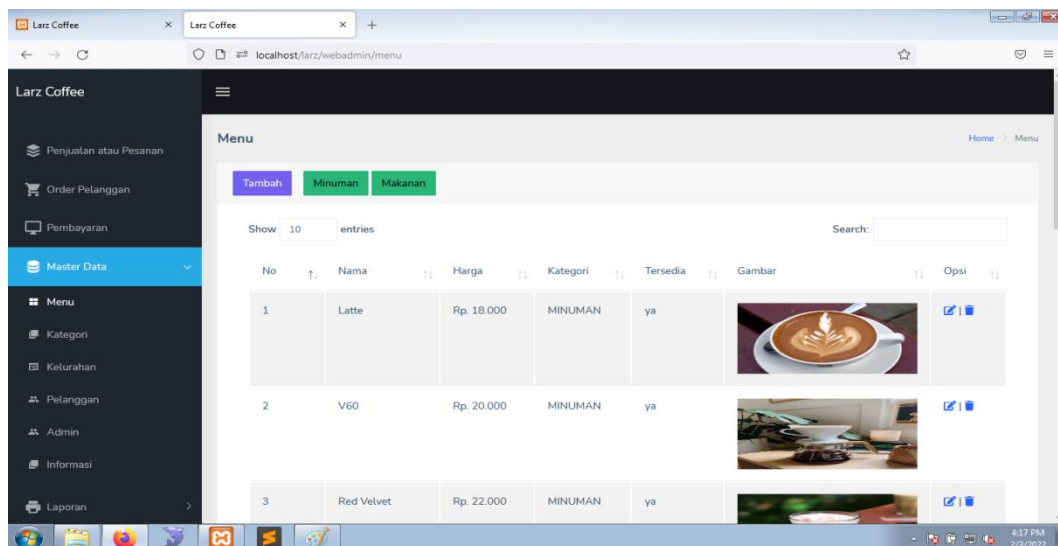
Larz Coffee
Larz Coffee
localhost/larz/webadmin/menu

Larz Coffee
Penjualan atau Pesanan
Order Pelanggan
Pembayaran
Master Data
Menu
Kategori
Kelurahan
Pelanggan
Admin
Informasi
Laporan

Menu
Home > Menu

Tambah Minuman Makanan

Show 10 entries
Search:

| No | Nama | Harga | Kategori | Tersedia | Gambar | Opsi |
|---|---|---|---|---|---|---|
| 1 | Latte | Rp. 18.000 | MINUMAN | ya | | |
| 2 | V60 | Rp. 20.000 | MINUMAN | ya | | |
| 3 | Red Velvet | Rp. 22.000 | MINUMAN | ya | | |

4:17 PM
2/3/2022